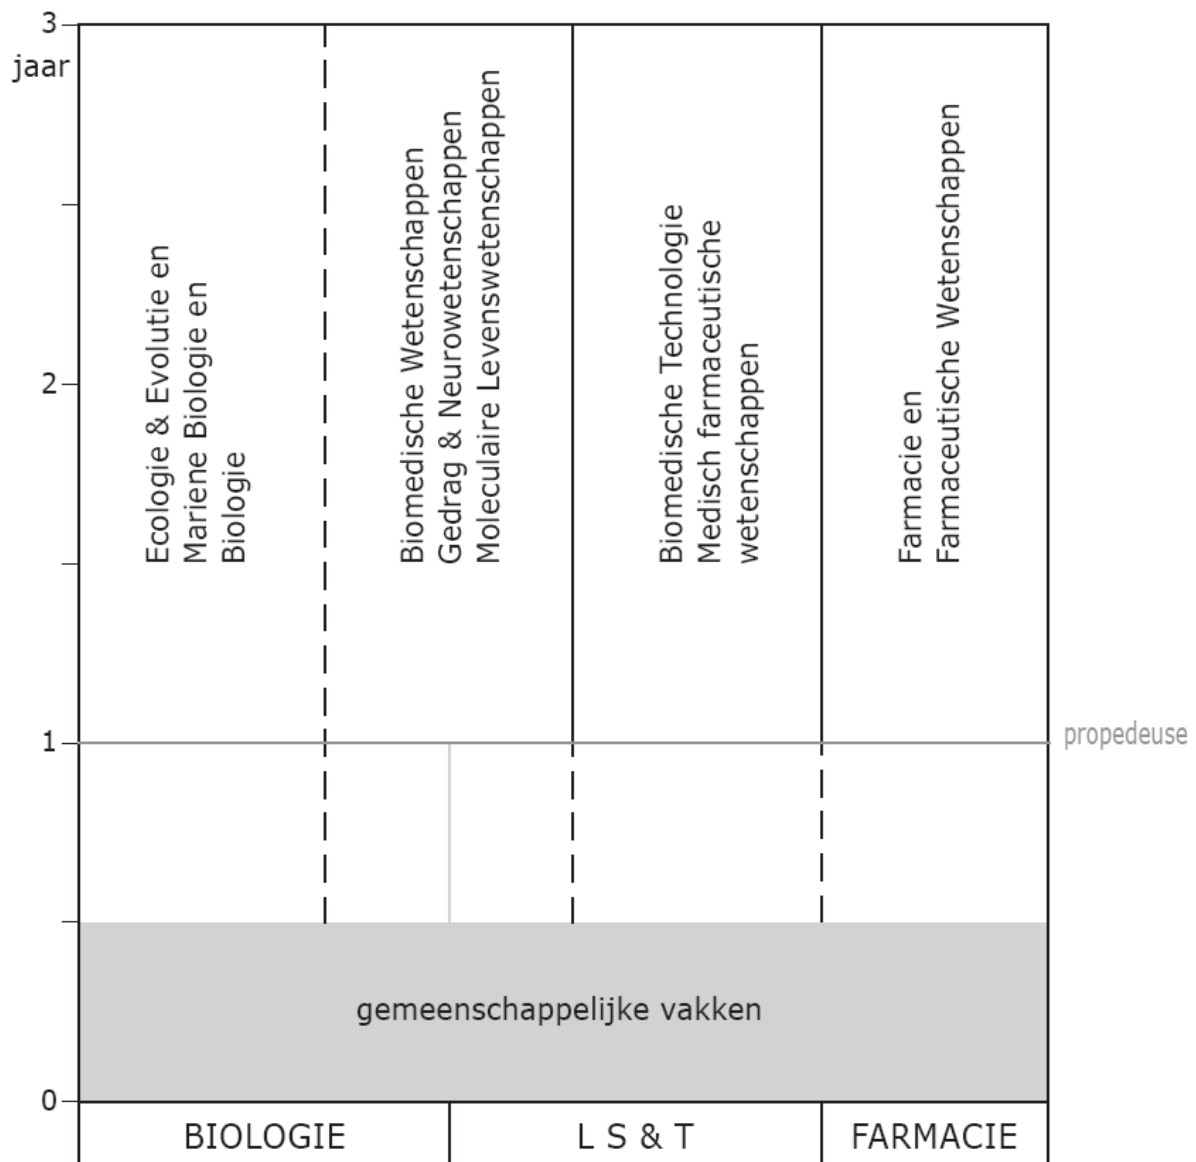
3
jaar

2

1

0

Ecologie & Evolutie en
Mariene Biologie en
Biologie

Biomedische Wetenschappen
Gedrag & Neurowetenschappen
Moleculaire Levenswetenschappen

Biomedische Technologie
Medisch farmaceutische
wetenschappen

Farmacie en
Farmaceutische Wetenschappen

propedeuse

gemeenschappelijke vakken

BIOLOGIE

L S & T

FARMACIE